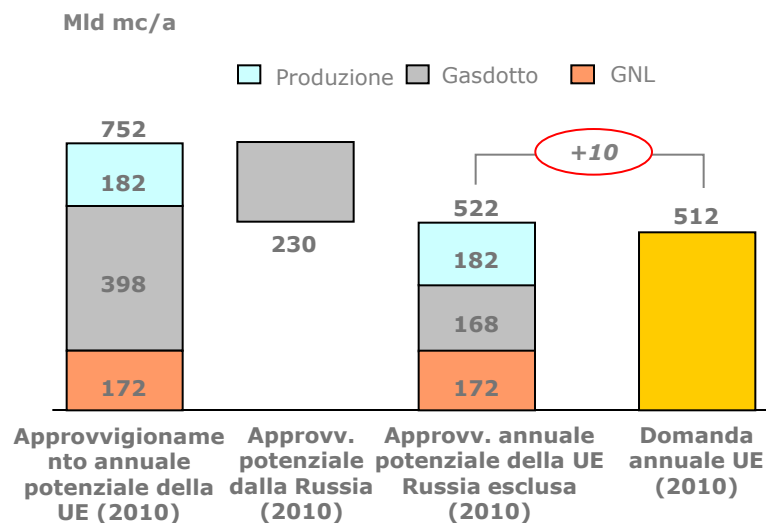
Mld mc/a

Produzione Gasdotto GNL

752
182
398
172

230

+10

522
182
168
172

512

Approvvigionamento annuale potenziale della UE (2010)

Approvv. potenziale dalla Russia (2010)

Approvv. annuale potenziale della UE Russia esclusa (2010)

Domanda annuale UE (2010)